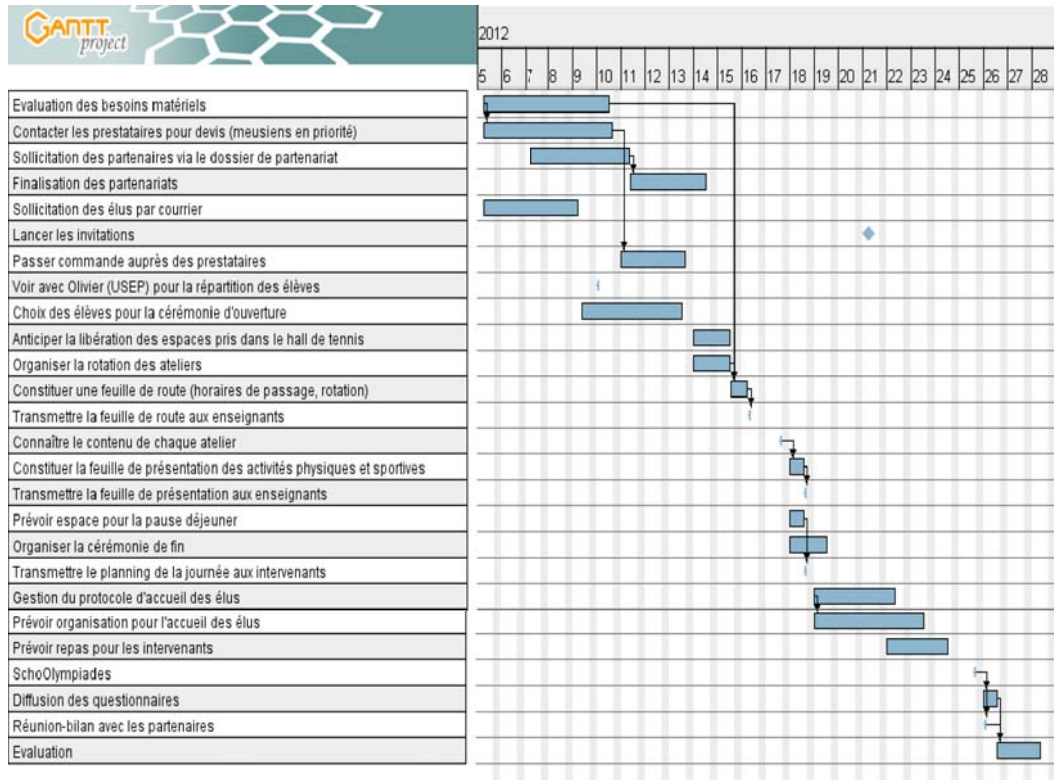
GANTT project

2012

5 6 7 8 9 10 11 12 13 14 15 16 17 18 19 20 21 22 23 24 25 26 27 28

Evaluation des besoins matériels
Contacter les prestataires pour devis (meusiens en priorité)
Sollicitation des partenaires via le dossier de partenariat
Finalisation des partenariats
Sollicitation des élus par courrier
Lancer les invitations
Passer commande auprès des prestataires
Voir avec Olivier (USEP) pour la répartition des élèves
Choix des élèves pour la cérémonie d'ouverture
Anticiper la libération des espaces pris dans le hall de tennis
Organiser la rotation des ateliers
Constituer une feuille de route (horaires de passage, rotation)
Transmettre la feuille de route aux enseignants
Connaître le contenu de chaque atelier
Constituer la feuille de présentation des activités physiques et sportives
Transmettre la feuille de présentation aux enseignants
Prévoir espace pour la pause déjeuner
Organiser la cérémonie de fin
Transmettre le planning de la journée aux intervenants
Gestion du protocole d'accueil des élus
Prévoir organisation pour l'accueil des élus
Prévoir repas pour les intervenants
SchoOlympiades
Diffusion des questionnaires
Réunion-bilan avec les partenaires
Evaluation